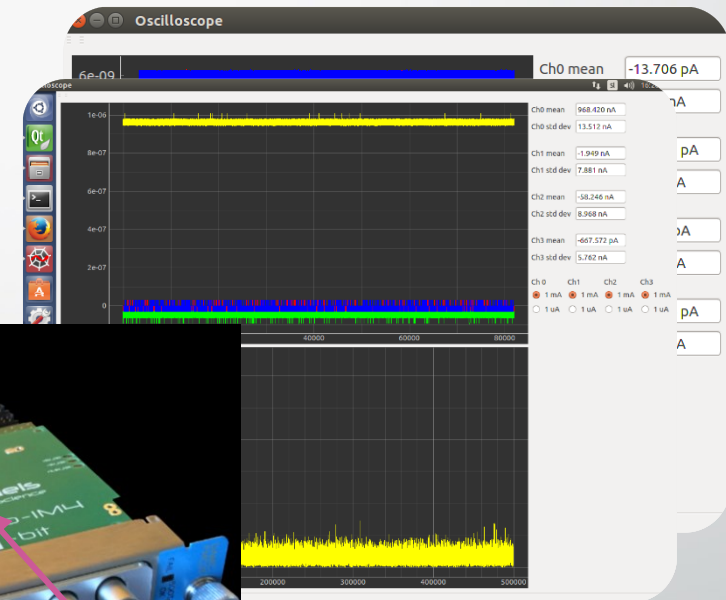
Oscilloscope

6e-09

Ch0 mean -13.706 pA

pA

pA

A

pA

A

pA

A

oscilloscope

1e-06

8e-07

6e-07

4e-07

2e-07

0

40000

60000

80000

Ch0 mean 968.420 nA

Ch0 std dev 13.512 nA

Ch1 mean -1.949 nA

Ch1 std dev 7.881 nA

Ch2 mean -58.246 nA

Ch2 std dev 8.968 nA

Ch3 mean -667.572 pA

Ch3 std dev 5.762 nA

Ch 0 Ch1 Ch2 Ch3

1 mA 1 mA 1 mA 1 mA

1 uA 1 uA 1 uA 1 uA

200000

300000

400000

500000

els

IM4

bit